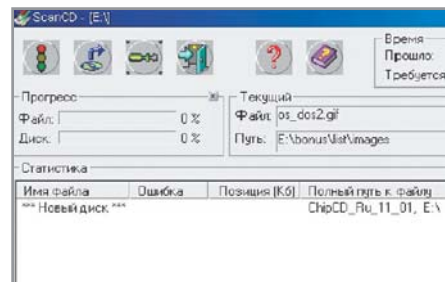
ScanCD - [E:\]

Время
Прошло:
Требуется

Прогресс
Файл: 0 %
Диск: 0 %

Текущий
Файл: os_dos2.gif
Путь: E:\bonus\list\images

Статистика

| Имя файла | Ошибка | Позиция (Кб) | Полный путь к файлу |
|---|---|---|---|
| *** Новый диск *** | | | ChipCD_Ru_11_01, E:\ |